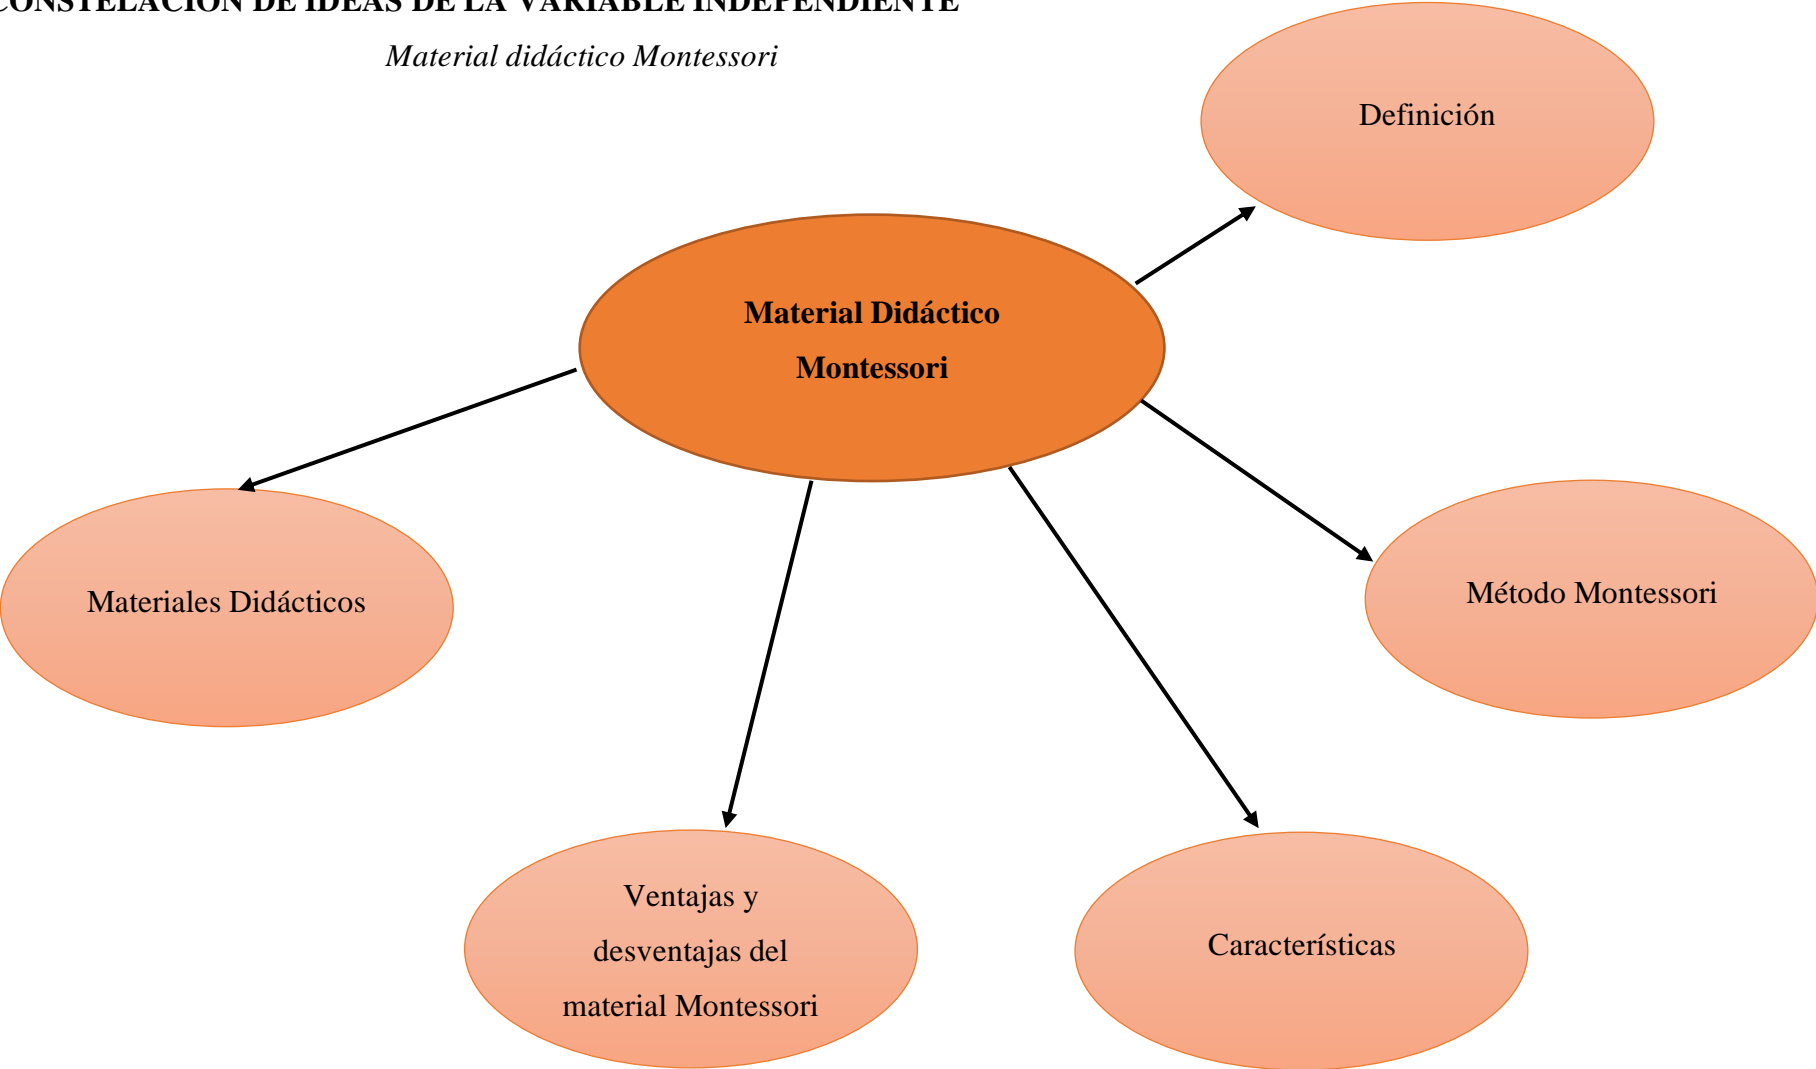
CONSTELACIÓN DE IDEAS DE LA VARIABLE INDEPENDIENTE

*Material didáctico Montessori*

Definición

**Material Didáctico Montessori**

Materiales Didácticos

Método Montessori

Ventajas y desventajas del material Montessori

Características